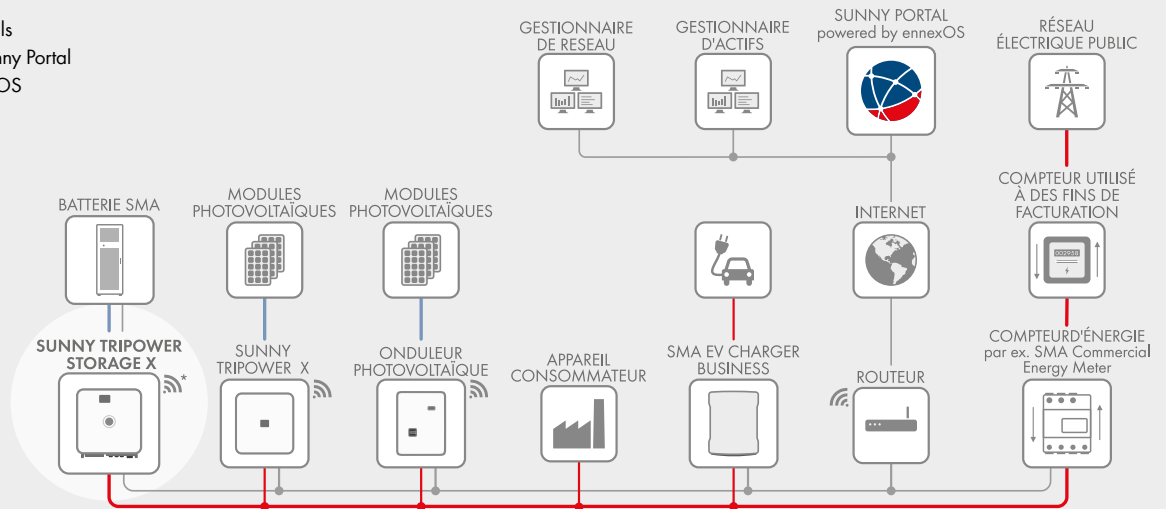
ls
ny Portal
OS

GESTIONNAIRE DE RESEAU

GESTIONNAIRE D'ACTIFS

SUNNY PORTAL
powered by ennexOS

RÉSEAU ÉLECTRIQUE PUBLIC

COMPTEUR UTILISÉ À DES FINS DE FACTURATION

BATTERIE SMA

MODULES PHOTOVOLTAÏQUES

MODULES PHOTOVOLTAÏQUES

INTERNET

SUNNY TRIPOWER STORAGE X

*

SUNNY TRIPOWER X

ONDULEUR PHOTOVOLTAÏQUE

APPAREIL CONSOMMATEUR

SMA EV CHARGER BUSINESS

ROUTEUR

COMPTEURD'ÉNERGIE
par ex. SMA Commercial Energy Meter